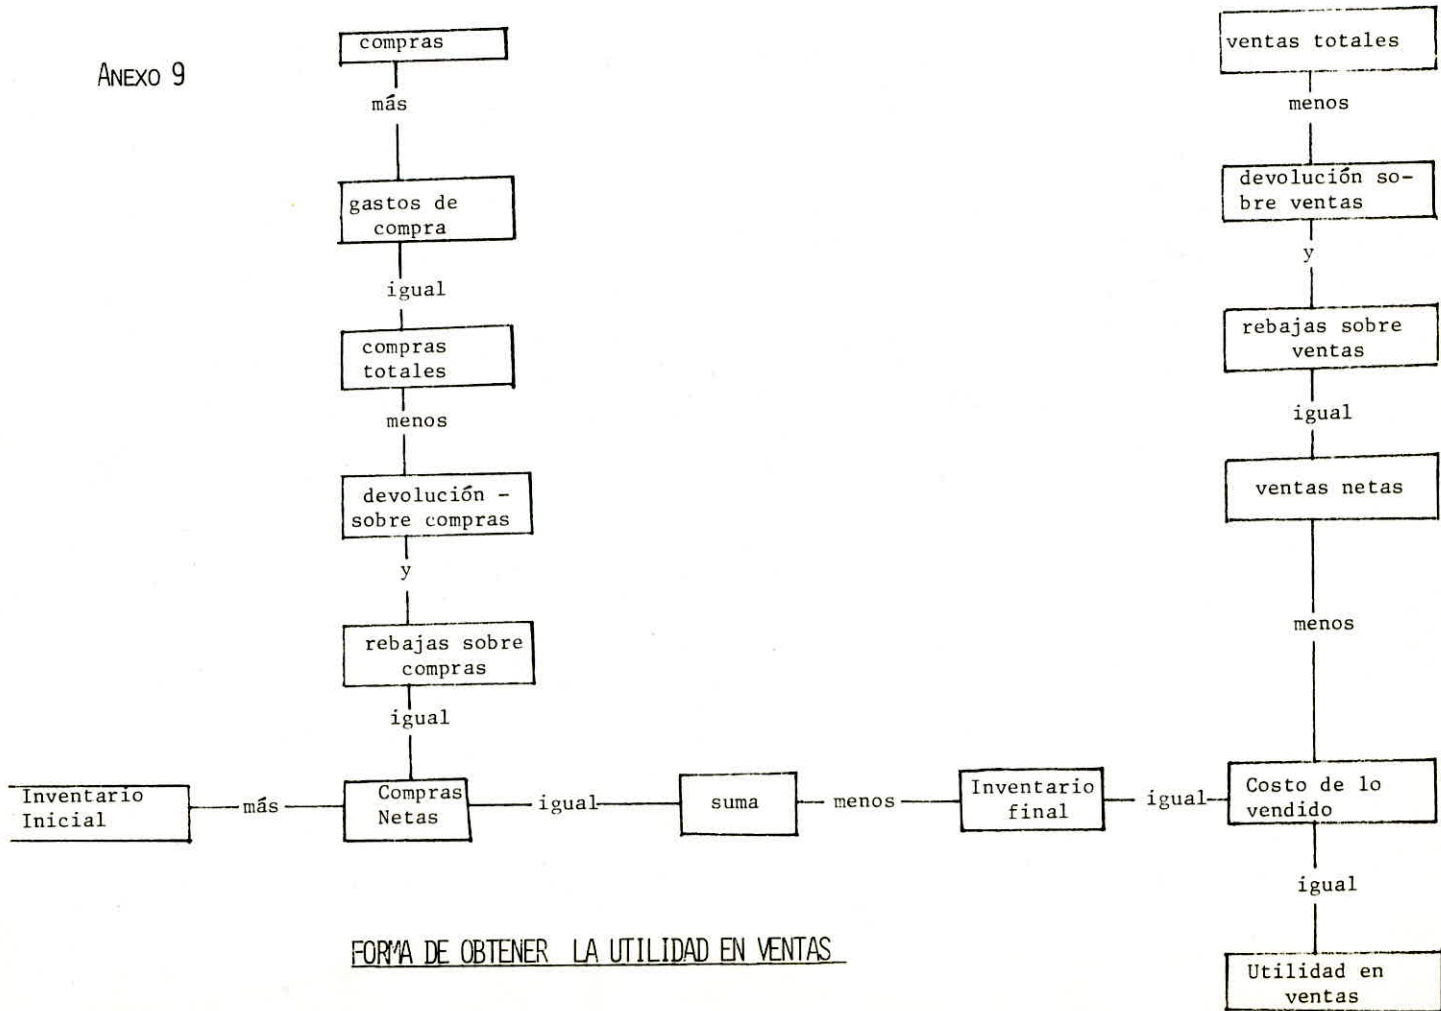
ANEXO 9

compras

más

gastos de compra

igual

compras totales

menos

devolución - sobre compras

y

rebajas sobre compras

igual

ventas totales

menos

devolución sobre ventas

y

rebajas sobre ventas

igual

ventas netas

menos

Inventario Inicial

más

Compras Netas

igual

suma

menos

Inventario final

igual

Costo de lo vendido

igual

Utilidad en ventas

FORMA DE OBTENER LA UTILIDAD EN VENTAS